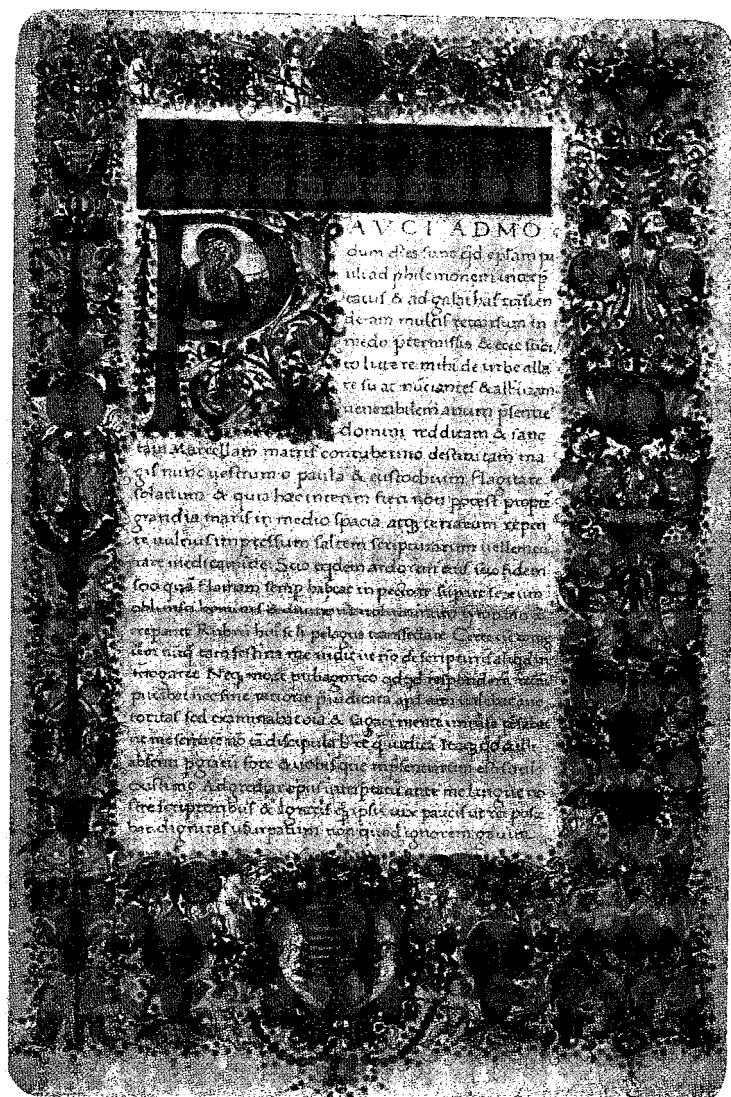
AVCI ADMO dum dies sunt q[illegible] epistam pauli ad philemonem interpretatus & ad galathas transcendeam multis retrorsum in medio permissis & ecce subito litterae mihi de urbe allatae sunt ac nuntiantes & albinam uenerabilem anum plenam dominum redditam & sanctam Marcellam matris contubernio destitutam magis nunc uestrum o paula & eustochium flagitare solatium. & quia hoc interim fieri non potest propter grandia maris in medio spacia atque terrarum repente uulnus impressum saltem scripturarum uellem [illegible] medicamine. Scio equidem ardorem eius scio fidem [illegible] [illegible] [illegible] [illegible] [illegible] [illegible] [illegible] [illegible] Neque more pithagorico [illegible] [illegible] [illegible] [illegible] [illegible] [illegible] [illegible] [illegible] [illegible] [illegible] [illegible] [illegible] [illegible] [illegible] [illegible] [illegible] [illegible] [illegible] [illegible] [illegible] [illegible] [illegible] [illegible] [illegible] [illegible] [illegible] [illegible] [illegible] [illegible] non quod ignorem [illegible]